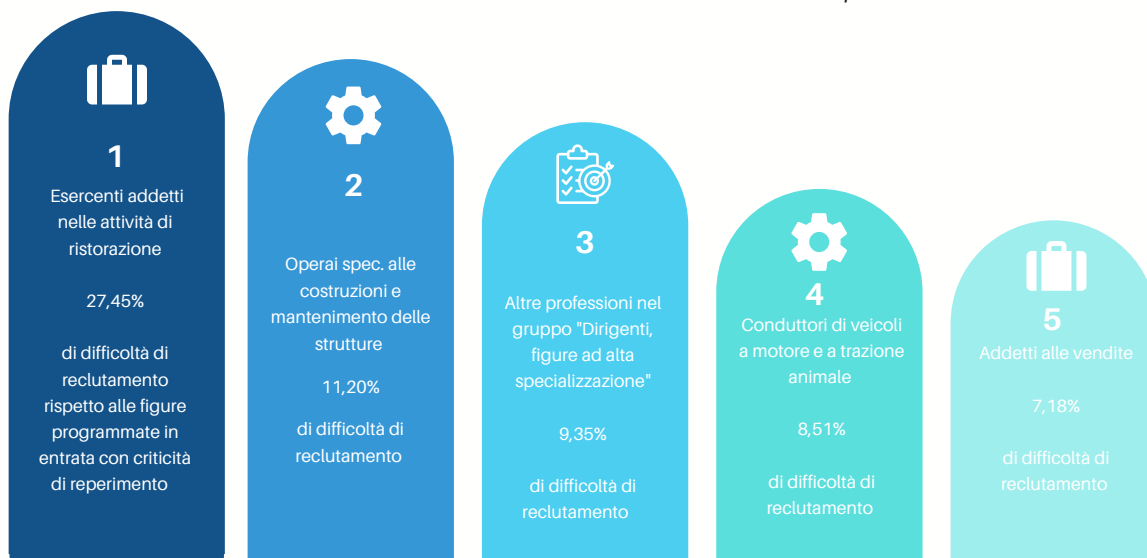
1
Esercenti addetti nelle attività di ristorazione

27,45%

di difficoltà di reclutamento rispetto alle figure programmate in entrata con criticità di reperimento

2
Operai spec. alle costruzioni e mantenimento delle strutture

11,20%

di difficoltà di reclutamento

3
Altre professioni nel gruppo "Dirigenti, figure ad alta specializzazione"

9,35%

di difficoltà di reclutamento

4
Conduttori di veicoli a motore e a trazione animale

8,51%

di difficoltà di reclutamento

5
Addetti alle vendite

7,18%

di difficoltà di reclutamento